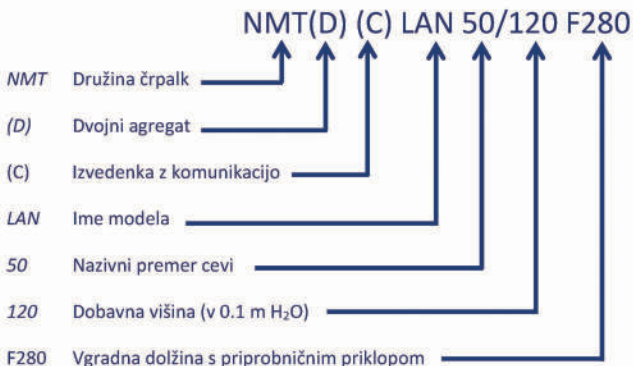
NMT(D) (C) LAN 50/120 F280

NMT Družina črpalk

(D) Dvojni agregat

(C) Izvedenka z komunikacijo

LAN Ime modela

50 Nazivni premer cevi

120 Dobavna višina (v 0.1 m $H_2O$)

F280 Vgradna dolžina s priprobničnim priklopom